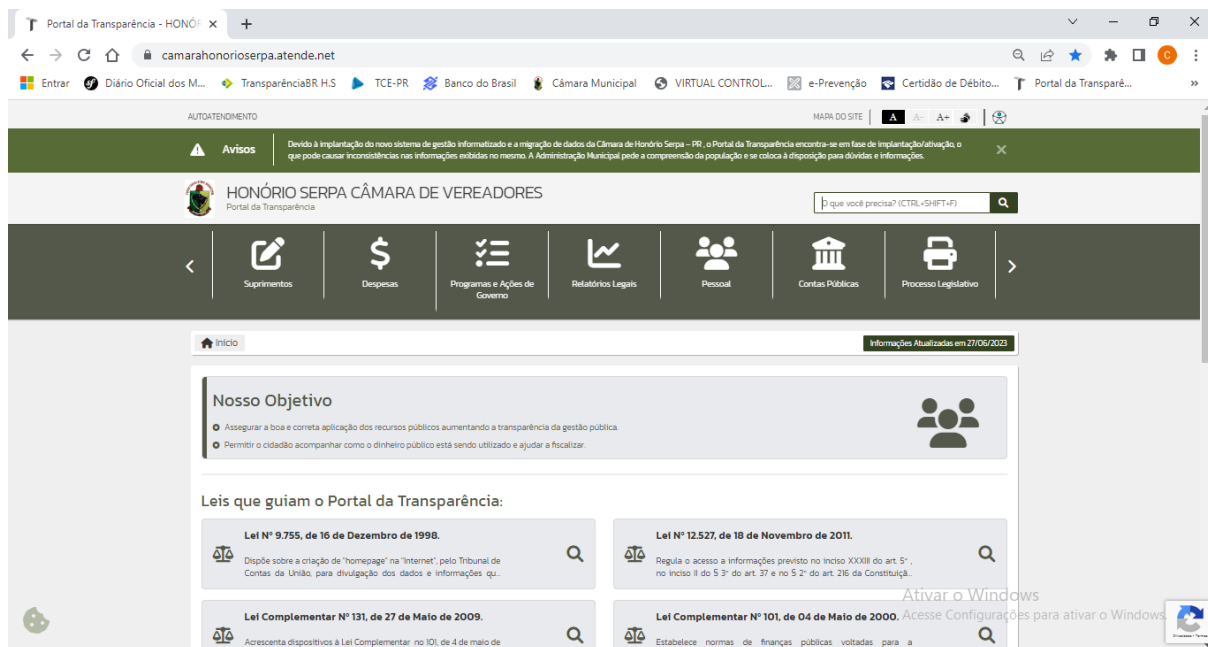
Portal da Transparência - HONÓF ×
+
camarahonorioserpa.atende.net
Entrar | Diário Oficial dos M... | TransparênciaBR H.S | TCE-PR | Banco do Brasil | Câmara Municipal | VIRTUAL CONTROL... | e-Prevenção | Certidão de Débito... | Portal da Transparê...

AUTOATENDIMENTO
MAPA DO SITE | A A- A+

Avisos
Devido à implantação do novo sistema de gestão informatizado e a migração de dados da Câmara de Honório Serpa – PR , o Portal da Transparência encontra-se em fase de implantação/ativação, o que pode causar inconsistências nas informações exibidas no mesmo. A Administração Municipal pede a compreensão da população e se coloca à disposição para dúvidas e informações.

HONÓRIO SERPA CÂMARA DE VEREADORES
Portal da Transparência
O que você precisa? (CTRL+SHIFT+F)

Suprimentos | Despesas | Programas e Ações de Governo | Relatórios Legais | Pessoal | Contas Públicas | Processo Legislativo

Início
Informações Atualizadas em 27/06/2023

Nosso Objetivo
Assegurar a boa e correta aplicação dos recursos públicos aumentando a transparência da gestão pública.
Permitir o cidadão acompanhar como o dinheiro público está sendo utilizado e ajudar a fiscalizar.

Leis que guiam o Portal da Transparência:

Lei Nº 9.755, de 16 de Dezembro de 1998.
Dispõe sobre a criação de "homepage" na "Internet", pelo Tribunal de Contas da União, para divulgação dos dados e informações qu...

Lei Nº 12.527, de 18 de Novembro de 2011.
Regula o acesso a informações previsto no inciso XXXIII do art. 5° , no inciso II do § 3° do art. 37 e no § 2° do art. 216 da Constituiçã...

Lei Complementar Nº 131, de 27 de Maio de 2009.
Acrescenta dispositivos à Lei Complementar no 101, de 4 de maio de

Lei Complementar Nº 101, de 04 de Maio de 2000.
Estabelece normas de finanças públicas voltadas para a

Ativar o Windows
Acesse Configurações para ativar o Windows.